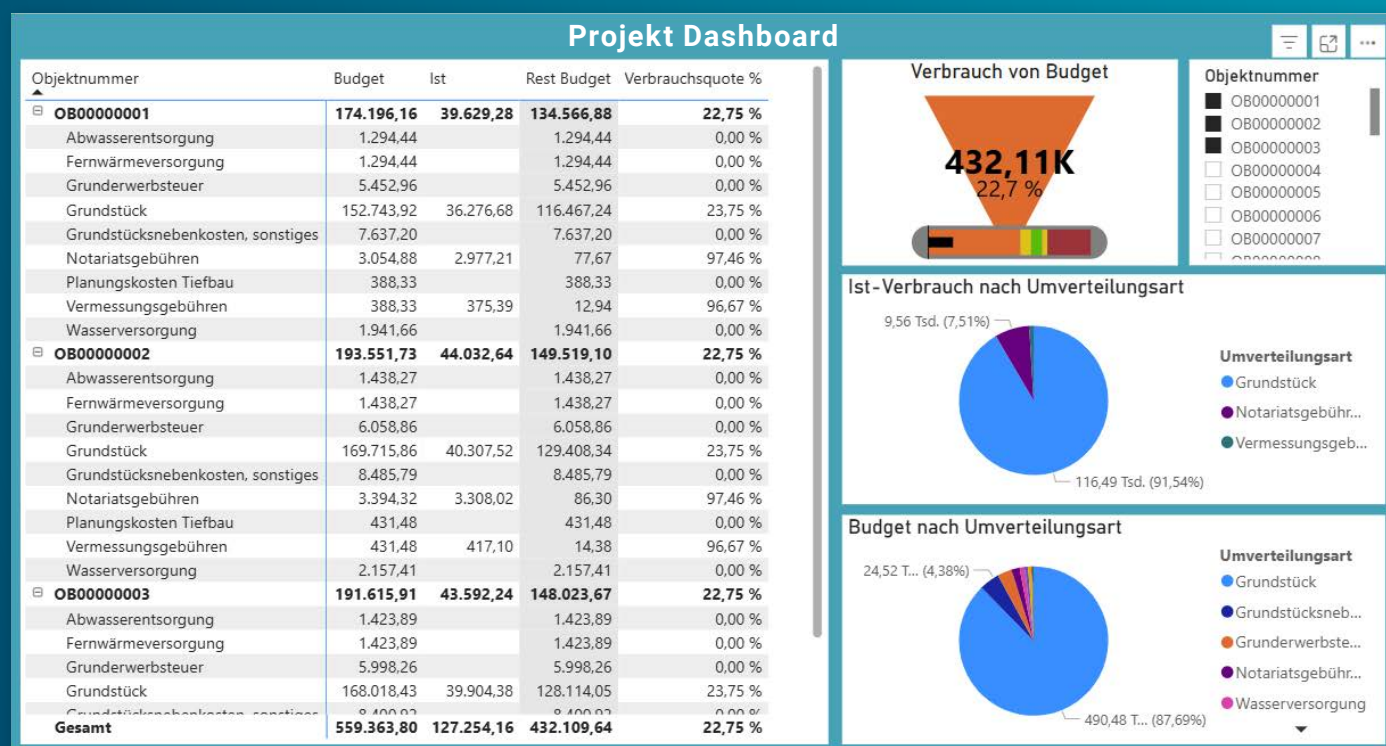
Projekt Dashboard

| Objektnummer | Budget | Ist | Rest Budget | Verbrauchsquote % |
|---|---|---|---|---|
| OB00000001 | 174.196,16 | 39.629,28 | 134.566,88 | 22,75 % |
| Abwasserentsorgung | 1.294,44 | | 1.294,44 | 0,00 % |
| Fernwärmeversorgung | 1.294,44 | | 1.294,44 | 0,00 % |
| Grunderwerbsteuer | 5.452,96 | | 5.452,96 | 0,00 % |
| Grundstück | 152.743,92 | 36.276,68 | 116.467,24 | 23,75 % |
| Grundstücksnebenkosten, sonstiges | 7.637,20 | | 7.637,20 | 0,00 % |
| Notariatsgebühren | 3.054,88 | 2.977,21 | 77,67 | 97,46 % |
| Planungskosten Tiefbau | 388,33 | | 388,33 | 0,00 % |
| Vermessungsgebühren | 388,33 | 375,39 | 12,94 | 96,67 % |
| Wasserversorgung | 1.941,66 | | 1.941,66 | 0,00 % |
| OB00000002 | 193.551,73 | 44.032,64 | 149.519,10 | 22,75 % |
| Abwasserentsorgung | 1.438,27 | | 1.438,27 | 0,00 % |
| Fernwärmeversorgung | 1.438,27 | | 1.438,27 | 0,00 % |
| Grunderwerbsteuer | 6.058,86 | | 6.058,86 | 0,00 % |
| Grundstück | 169.715,86 | 40.307,52 | 129.408,34 | 23,75 % |
| Grundstücksnebenkosten, sonstiges | 8.485,79 | | 8.485,79 | 0,00 % |
| Notariatsgebühren | 3.394,32 | 3.308,02 | 86,30 | 97,46 % |
| Planungskosten Tiefbau | 431,48 | | 431,48 | 0,00 % |
| Vermessungsgebühren | 431,48 | 417,10 | 14,38 | 96,67 % |
| Wasserversorgung | 2.157,41 | | 2.157,41 | 0,00 % |
| OB00000003 | 191.615,91 | 43.592,24 | 148.023,67 | 22,75 % |
| Abwasserentsorgung | 1.423,89 | | 1.423,89 | 0,00 % |
| Fernwärmeversorgung | 1.423,89 | | 1.423,89 | 0,00 % |
| Grunderwerbsteuer | 5.998,26 | | 5.998,26 | 0,00 % |
| Grundstück | 168.018,43 | 39.904,38 | 128.114,05 | 23,75 % |
| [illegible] | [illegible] | | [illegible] | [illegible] |
| Gesamt | 559.363,80 | 127.254,16 | 432.109,64 | 22,75 % |

Verbrauch von Budget
432,11K
22,7 %

Objektnummer
OB00000001
OB00000002
OB00000003
OB00000004
OB00000005
OB00000006
OB00000007

Ist-Verbrauch nach Umverteilungsart
9,56 Tsd. (7,51%)
116,49 Tsd. (91,54%)
Umverteilungsart
Grundstück
Notariatsgebühr...
Vermessungsgeb...

Budget nach Umverteilungsart
24,52 T... (4,38%)
490,48 T... (87,69%)
Umverteilungsart
Grundstück
Grundstücksneb...
Grunderwerbste...
Notariatsgebühr...
Wasserversorgung